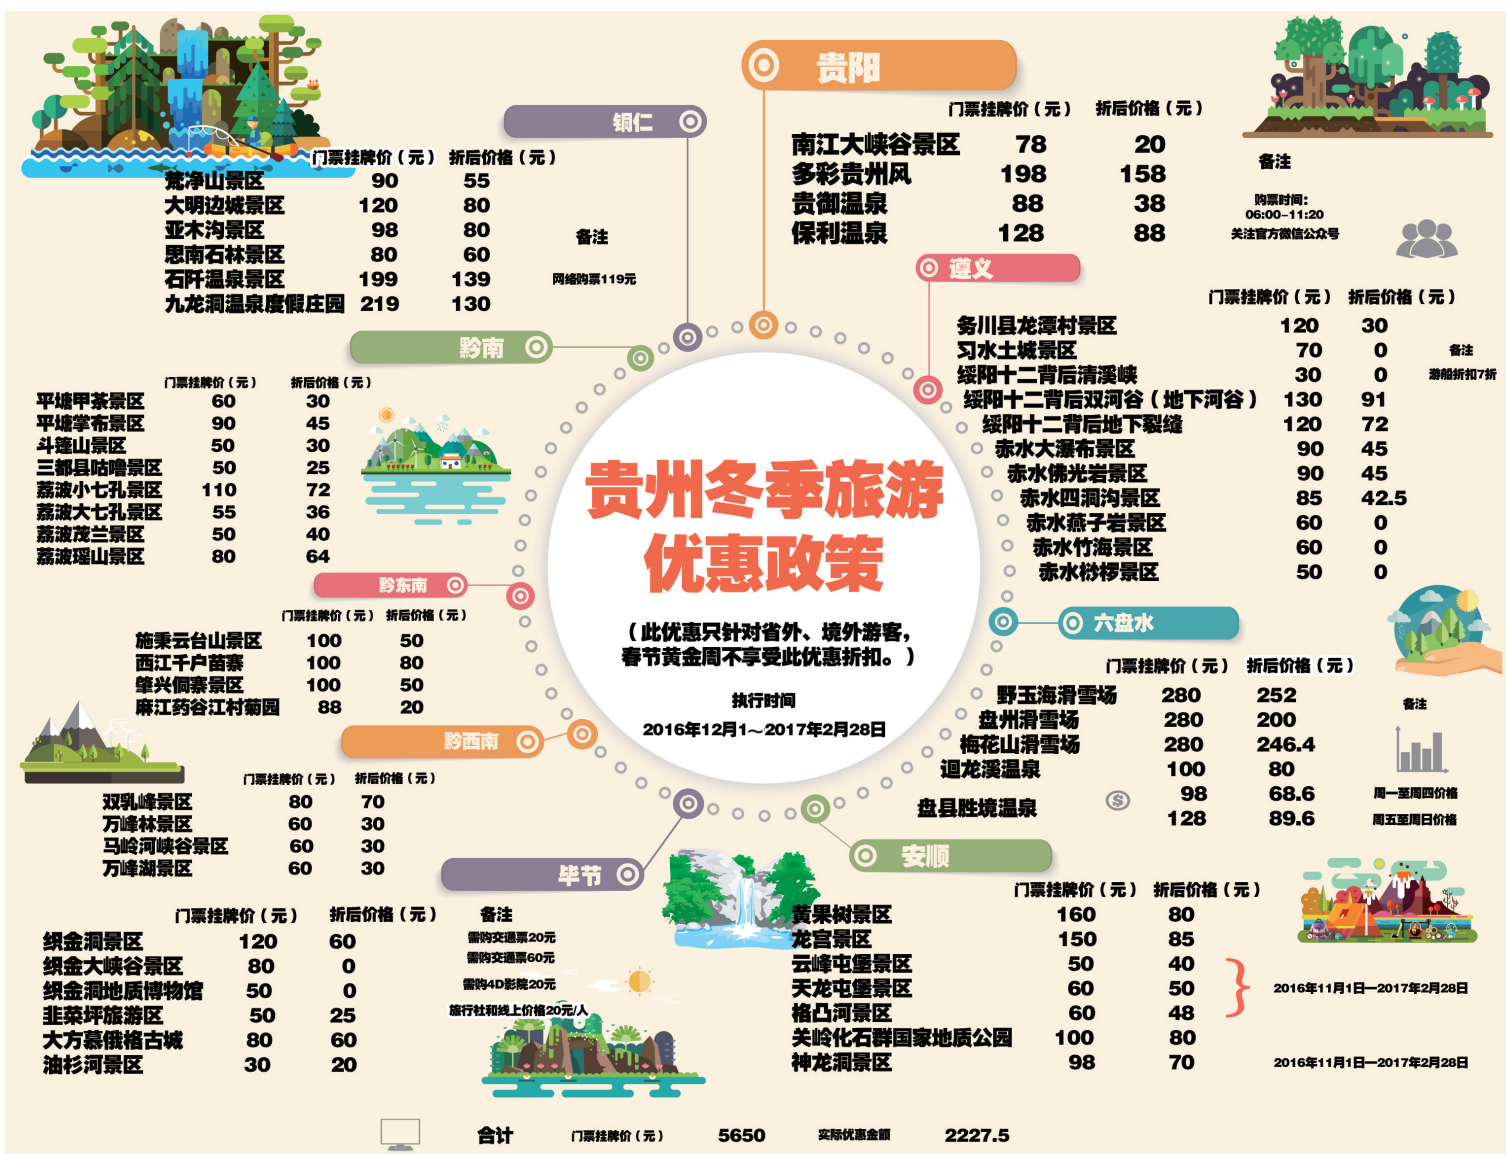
贵州冬季旅游优惠政策

（此优惠只针对省外、境外游客，春节黄金周不享受此优惠折扣。）

执行时间
2016年12月1～2017年2月28日

贵阳

| | 门票挂牌价（元） | 折后价格（元） |
|---|---|---|
| 南江大峡谷景区 | 78 | 20 |
| 多彩贵州风 | 198 | 158 |
| 贵御温泉 | 88 | 38 |
| 保利温泉 | 128 | 88 |

备注
购票时间：06:00–11:20
关注官方微信公众号

铜仁

| | 门票挂牌价（元） | 折后价格（元） |
|---|---|---|
| 梵净山景区 | 90 | 55 |
| 大明边城景区 | 120 | 80 |
| 亚木沟景区 | 98 | 80 |
| 思南石林景区 | 80 | 60 |
| 石阡温泉景区 | 199 | 139 |
| 九龙洞温泉度假庄园 | 219 | 130 |

备注
网络购票119元

遵义

| | 门票挂牌价（元） | 折后价格（元） |
|---|---|---|
| 务川县龙潭村景区 | 120 | 30 |
| 习水土城景区 | 70 | 0 |
| 绥阳十二背后清溪峡 | 30 | 0 |
| 绥阳十二背后双河谷（地下河谷） | 130 | 91 |
| 绥阳十二背后地下裂缝 | 120 | 72 |
| 赤水大瀑布景区 | 90 | 45 |
| 赤水佛光岩景区 | 90 | 45 |
| 赤水四洞沟景区 | 85 | 42.5 |
| 赤水燕子岩景区 | 60 | 0 |
| 赤水竹海景区 | 60 | 0 |
| 赤水桫椤景区 | 50 | 0 |

备注
游船折扣7折

黔南

| | 门票挂牌价（元） | 折后价格（元） |
|---|---|---|
| 平塘甲茶景区 | 60 | 30 |
| 平塘掌布景区 | 90 | 45 |
| 斗篷山景区 | 50 | 30 |
| 三都县咕噜景区 | 50 | 25 |
| 荔波小七孔景区 | 110 | 72 |
| 荔波大七孔景区 | 55 | 36 |
| 荔波茂兰景区 | 50 | 40 |
| 荔波瑶山景区 | 80 | 64 |

黔东南

| | 门票挂牌价（元） | 折后价格（元） |
|---|---|---|
| 施秉云台山景区 | 100 | 50 |
| 西江千户苗寨 | 100 | 80 |
| 肇兴侗寨景区 | 100 | 50 |
| 麻江药谷江村葡园 | 88 | 20 |

六盘水

| | 门票挂牌价（元） | 折后价格（元） |
|---|---|---|
| 野玉海滑雪场 | 280 | 252 |
| 盘州滑雪场 | 280 | 200 |
| 梅花山滑雪场 | 280 | 246.4 |
| 迴龙溪温泉 | 100 | 80 |
| 盘县胜境温泉 | 98 | 68.6 |
| | 128 | 89.6 |

备注
周一至周四价格
周五至周日价格

黔西南

| | 门票挂牌价（元） | 折后价格（元） |
|---|---|---|
| 双乳峰景区 | 80 | 70 |
| 万峰林景区 | 60 | 30 |
| 马岭河峡谷景区 | 60 | 30 |
| 万峰湖景区 | 60 | 30 |

毕节

| | 门票挂牌价（元） | 折后价格（元） |
|---|---|---|
| 织金洞景区 | 120 | 60 |
| 织金大峡谷景区 | 80 | 0 |
| 织金洞地质博物馆 | 50 | 0 |
| 韭菜坪旅游区 | 50 | 25 |
| 大方慕俄格古城 | 80 | 60 |
| 油杉河景区 | 30 | 20 |

备注
需购交通票20元
需购交通票60元
需购4D影院20元
旅行社和线上价格20元/人

安顺

| | 门票挂牌价（元） | 折后价格（元） |
|---|---|---|
| 黄果树景区 | 160 | 80 |
| 龙宫景区 | 150 | 85 |
| 云峰屯堡景区 | 50 | 40 |
| 天龙屯堡景区 | 60 | 50 |
| 格凸河景区 | 60 | 48 |
| 关岭化石群国家地质公园 | 100 | 80 |
| 神龙洞景区 | 98 | 70 |

2016年11月1日—2017年2月28日
2016年11月1日—2017年2月28日

合计 门票挂牌价（元） 5650 实际优惠金额 2227.5